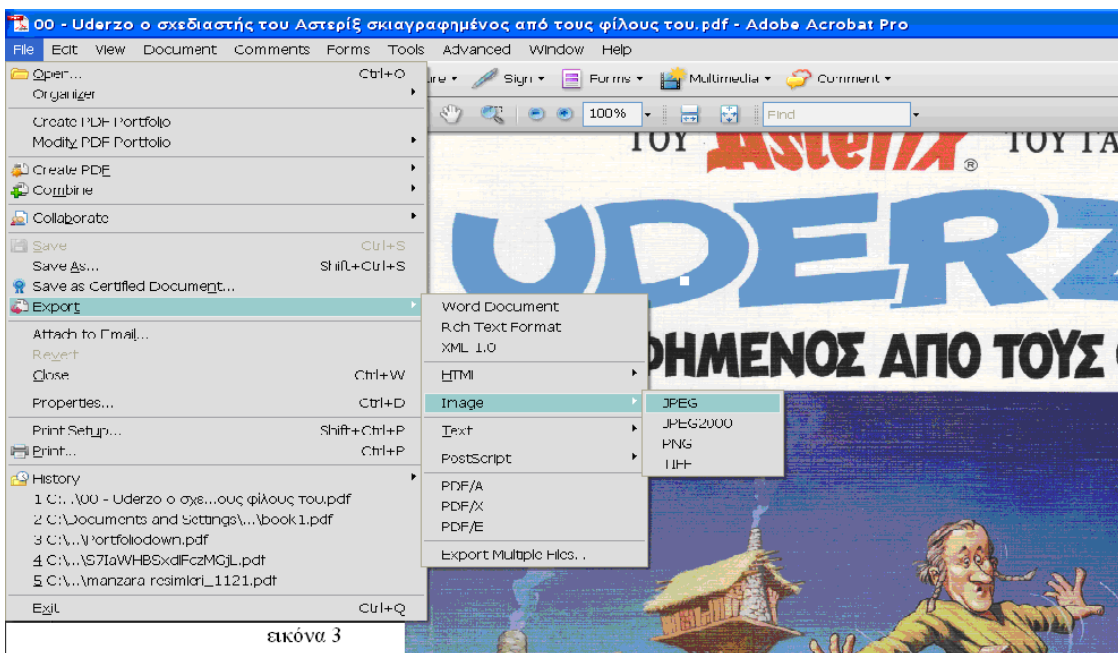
00 - Uderzo ο σχεδιαστής του Αστερίξ σκιαγραφημένος από τους φίλους του.pdf - Adobe Acrobat Pro

File Edit View Document Comments Forms Tools Advanced Window Help

ure Sign Forms Multimedia Comment

100% Find

Open... Ctrl+O
Organizer
Create PDF Portfolio
Modify PDF Portfolio
Create PDF
Combine
Collaborate
Save Ctrl+S
Save As... Shift+Ctrl+S
Save as Certified Document...
Export
Attach to Email...
Revert
Close Ctrl+W
Properties... Ctrl+D
Print Setup... Shift+Ctrl+P
Print... Ctrl+P
History
1 C:\...\00 - Uderzo ο σχε...ους φίλους του.pdf
2 C:\Documents and Settings\...\book1.pdf
3 C:\...\Portfoliodown.pdf
4 C:\...\S7IaWHBSxdlFczMGjL.pdf
5 C:\...\manzara resimleri_1121.pdf
Exit Ctrl+Q

Word Document
Rich Text Format
XML 1.0
HTML
Image
Text
PostScript
PDF/A
PDF/X
PDF/E
Export Multiple Files...

JPEG
JPEG2000
PNG
TIFF

ΤΟΥ Asterix ® ΤΟΥ ΓΑ
UDERZ
ΦΗΜΕΝΟΣ ΑΠΟ ΤΟΥΣ

εικόνα 3